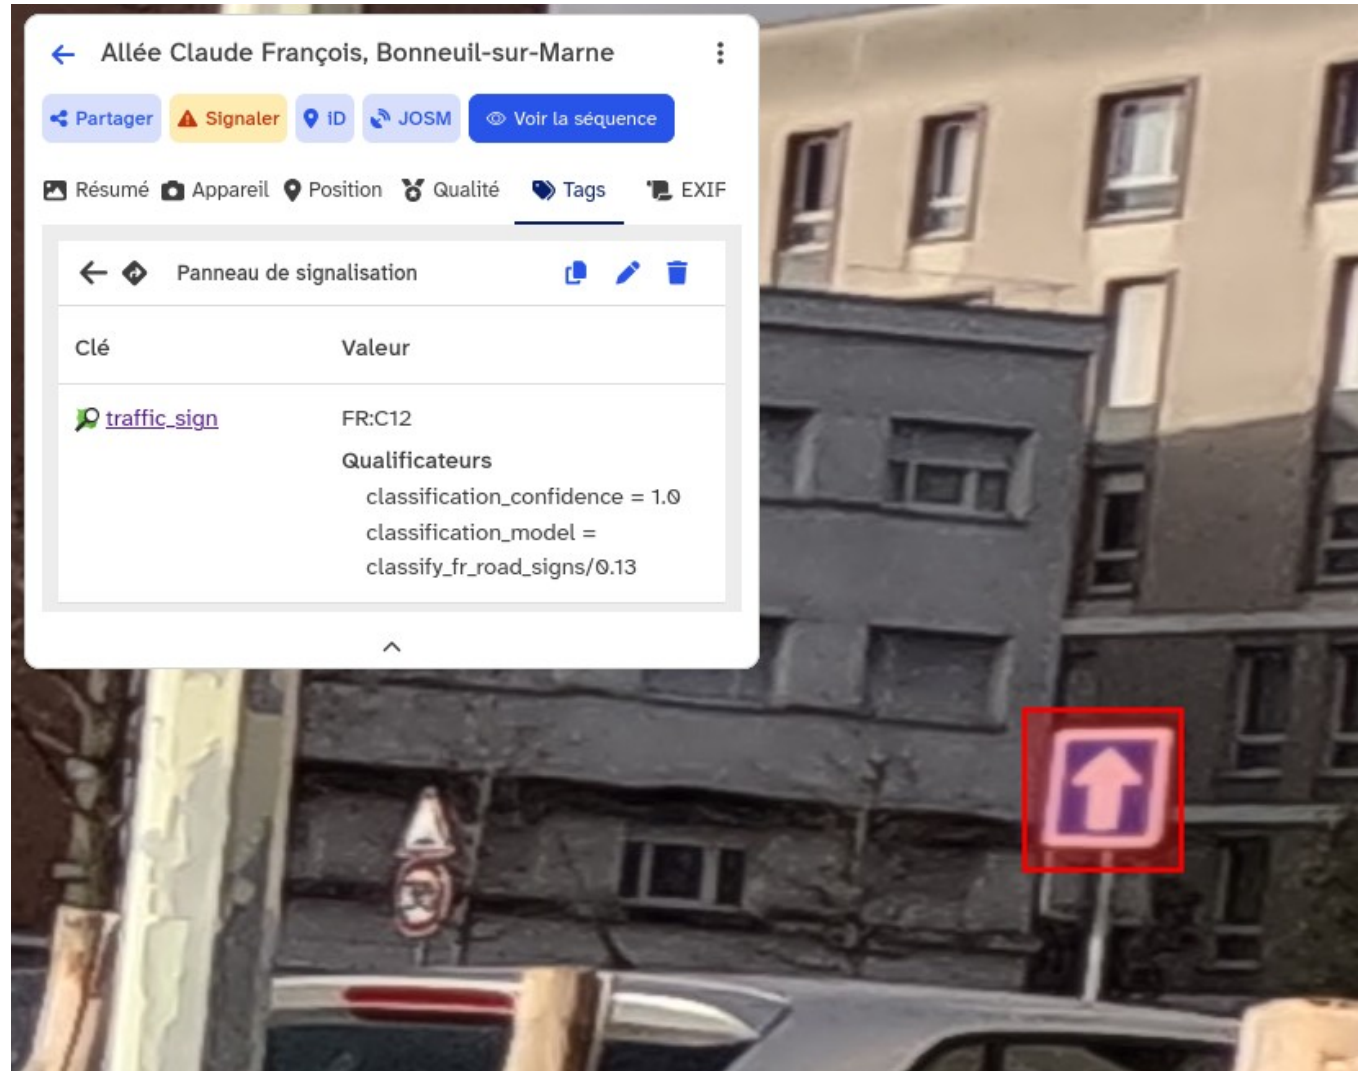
Allée Claude François, Bonneuil-sur-Marne

Partager Signaler iD JOSM Voir la séquence

Résumé Appareil Position Qualité Tags EXIF

Panneau de signalisation

| Clé | Valeur |
|---|---|
| traffic_sign | FR:C12 |
| | Qualificateurs |
| | classification_confidence = 1.0 |
| | classification_model = classify_fr_road_signs/0.13 |